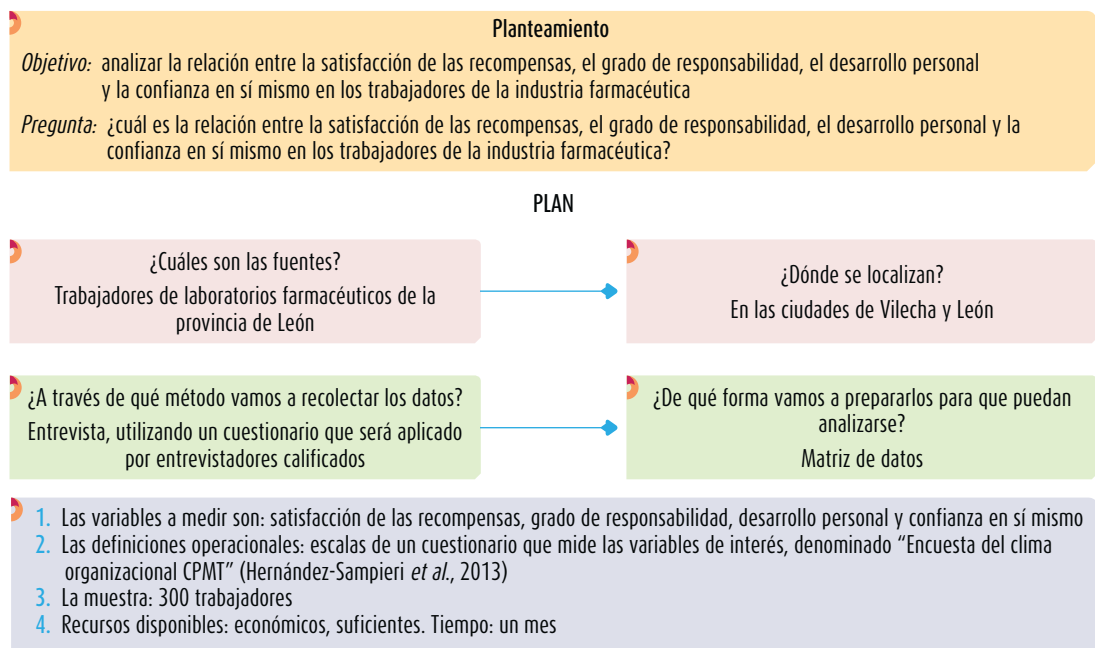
Planteamiento

*Objetivo:* analizar la relación entre la satisfacción de las recompensas, el grado de responsabilidad, el desarrollo personal y la confianza en sí mismo en los trabajadores de la industria farmacéutica

*Pregunta:* ¿cuál es la relación entre la satisfacción de las recompensas, el grado de responsabilidad, el desarrollo personal y la confianza en sí mismo en los trabajadores de la industria farmacéutica?

PLAN

¿Cuáles son las fuentes?
Trabajadores de laboratorios farmacéuticos de la provincia de León

¿Dónde se localizan?
En las ciudades de Vilecha y León

¿A través de qué método vamos a recolectar los datos?
Entrevista, utilizando un cuestionario que será aplicado por entrevistadores calificados

¿De qué forma vamos a prepararlos para que puedan analizarse?
Matriz de datos

1. Las variables a medir son: satisfacción de las recompensas, grado de responsabilidad, desarrollo personal y confianza en sí mismo
2. Las definiciones operacionales: escalas de un cuestionario que mide las variables de interés, denominado "Encuesta del clima organizacional CPMT" (Hernández-Sampieri *et al.*, 2013)
3. La muestra: 300 trabajadores
4. Recursos disponibles: económicos, suficientes. Tiempo: un mes